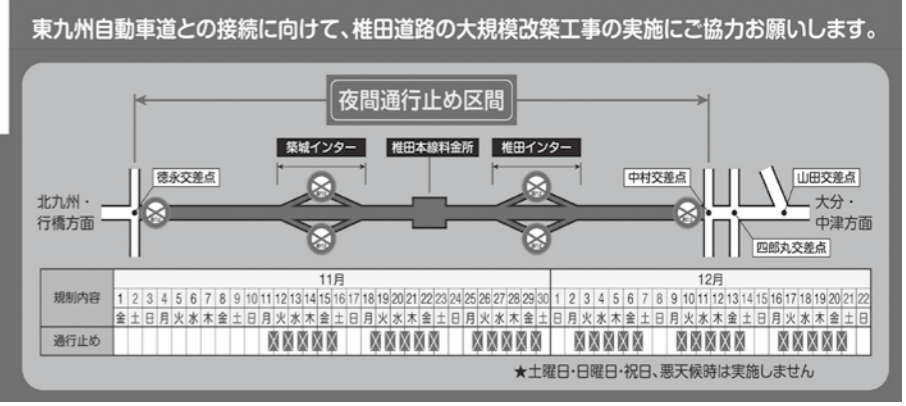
東九州自動車道との接続に向けて、椎田道路の大規模改築工事の実施にご協力お願いします。

夜間通行止め区間

築城インター　椎田本線料金所　椎田インター

徳永交差点　中村交差点　山田交差点

北九州・行橋方面　大分・中津方面

四郎丸交差点

| 規制内容 | 11月 | | | | | | | | | | | | | | | | | | | | | | | | | | | | | | 12月 | | | | | | | | | | | | | | | | | | | | | |
|---|---|---|---|---|---|---|---|---|---|---|---|---|---|---|---|---|---|---|---|---|---|---|---|---|---|---|---|---|---|---|---|---|---|---|---|---|---|---|---|---|---|---|---|---|---|---|---|---|---|---|---|---|
| | 1 | 2 | 3 | 4 | 5 | 6 | 7 | 8 | 9 | 10 | 11 | 12 | 13 | 14 | 15 | 16 | 17 | 18 | 19 | 20 | 21 | 22 | 23 | 24 | 25 | 26 | 27 | 28 | 29 | 30 | 1 | 2 | 3 | 4 | 5 | 6 | 7 | 8 | 9 | 10 | 11 | 12 | 13 | 14 | 15 | 16 | 17 | 18 | 19 | 20 | 21 | 22 |
| | 金 | 土 | 日 | 月 | 火 | 水 | 木 | 金 | 土 | 日 | 月 | 火 | 水 | 木 | 金 | 土 | 日 | 月 | 火 | 水 | 木 | 金 | 土 | 日 | 月 | 火 | 水 | 木 | 金 | 土 | 日 | 月 | 火 | 水 | 木 | 金 | 土 | 日 | 月 | 火 | 水 | 木 | 金 | 土 | 日 | 月 | 火 | 水 | 木 | 金 | 土 | 日 |
| 通行止め | | | | | | | | | | | X | X | X | X | X | | | X | X | X | X | X | | | X | X | X | X | X | | | X | X | X | X | X | | | | | X | X | X | X | X | | | X | X | X | X | X |

★土曜日・日曜日・祝日、悪天候時は実施しません